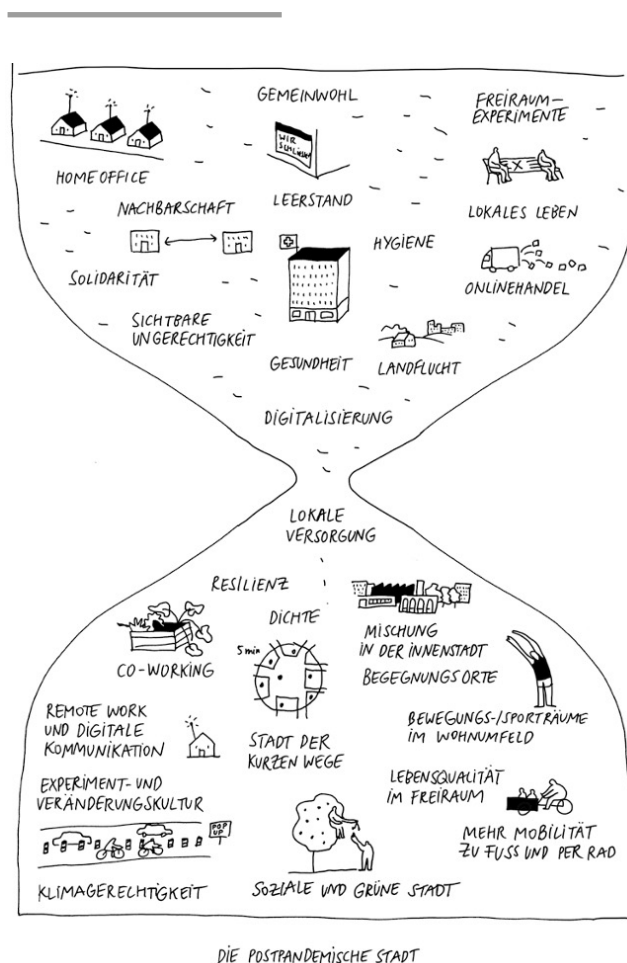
GEMEINWOHL

FREIRAUM-EXPERIMENTE

WIR SCHLIESSEN

HOME OFFICE

LEERSTAND

LOKALES LEBEN

NACHBARSCHAFT

HYGIENE

SOLIDARITÄT

ONLINEHANDEL

SICHTBARE UNGERECHTIGKEIT

GESUNDHEIT

LANDFLUCHT

DIGITALISIERUNG

LOKALE VERSORGUNG

RESILIENZ

DICHTE

5 min

MISCHUNG IN DER INNENSTADT

CO-WORKING

BEGEGNUNGSORTE

REMOTE WORK UND DIGITALE KOMMUNIKATION

STADT DER KURZEN WEGE

BEWEGUNGS-/SPORTRÄUME IM WOHNUMFELD

EXPERIMENT- UND VERÄNDERUNGSKULTUR

LEBENSQUALITÄT IM FREIRAUM

POP UP

MEHR MOBILITÄT ZU FUSS UND PER RAD

KLIMAGERECHTIGKEIT

SOZIALE UND GRÜNE STADT

DIE POSTPANDEMISCHE STADT